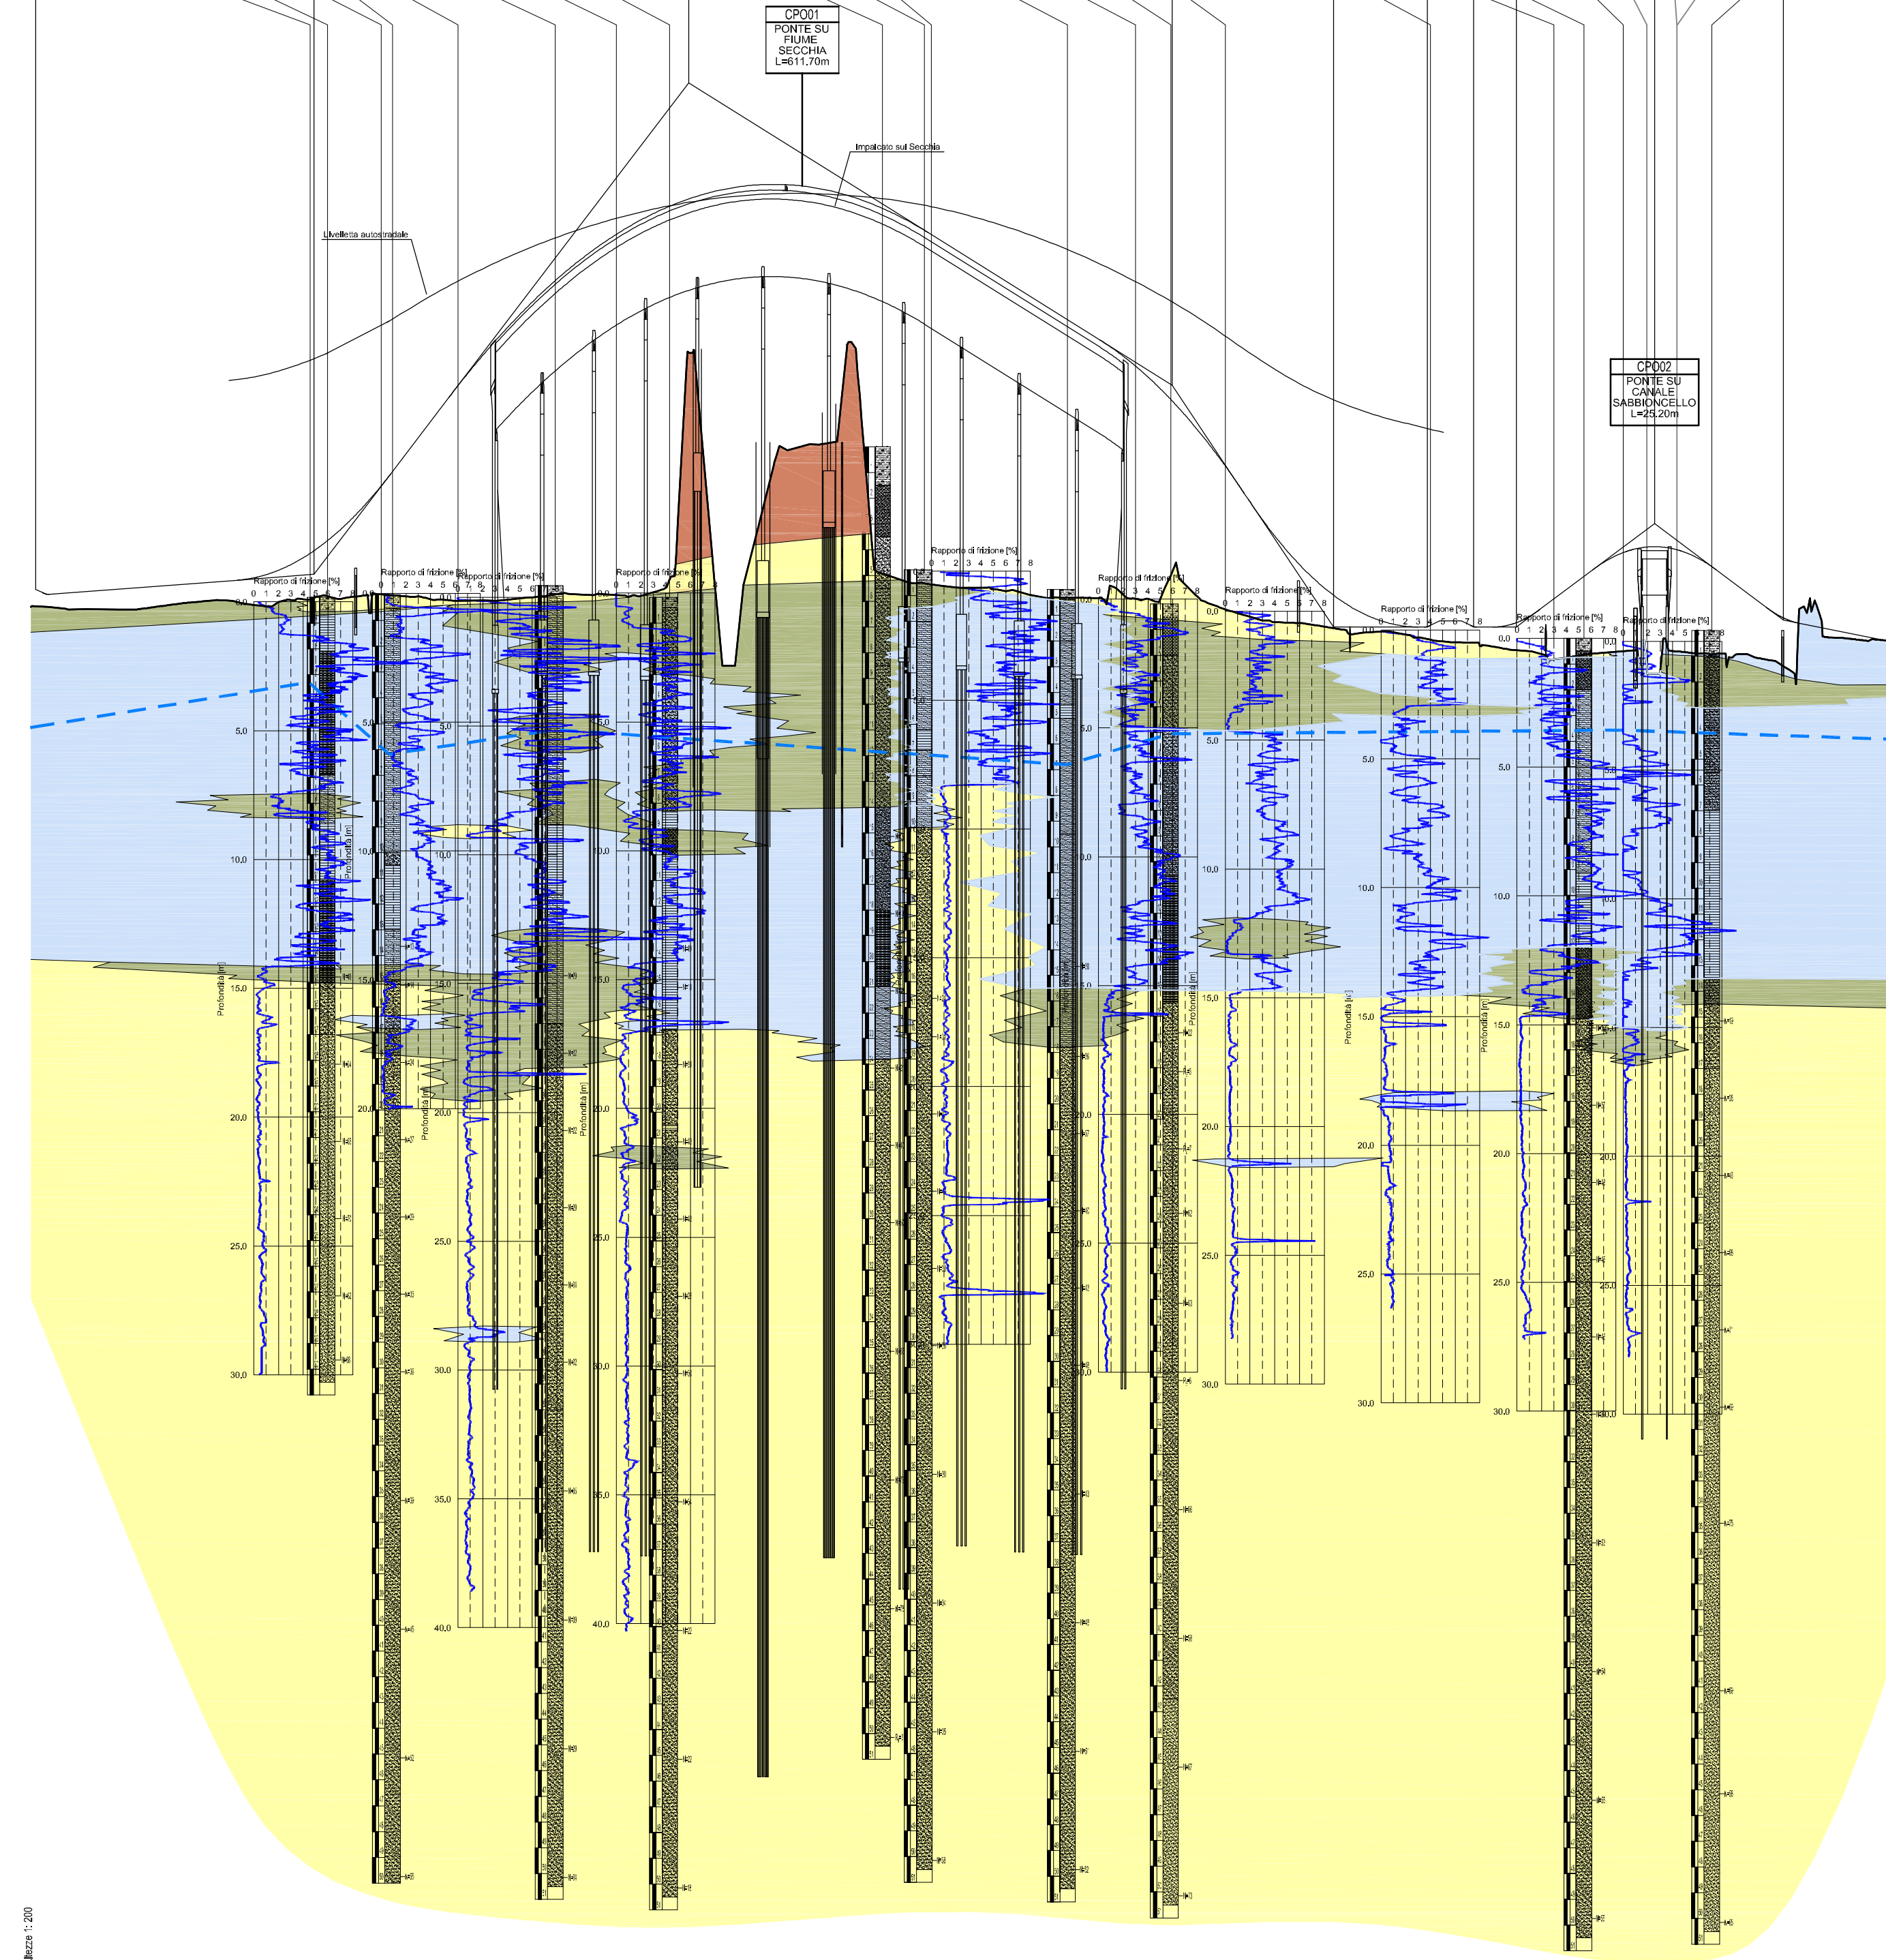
CP001
PONTE SU FIUME SECCHIA
L=611.70m

Impalcato sul Secchia

Livelletta autostradale

CP002
PONTE SU CANALE SABBIONCELLO
L=25.20m

Rapporto di frizione [%]
0 1 2 3 4 5 6 7 8

Rapporto di frizione [%]
0 1 2 3 4 5 6 7 8

Rapporto di frizione [%]
0 1 2 3 4 5 6 7 8

Rapporto di frizione [%]
0 1 2 3 4 5 6 7 8

Rapporto di frizione [%]
0 1 2 3 4 5 6 7 8

Rapporto di frizione [%]
0 1 2 3 4 5 6 7 8

Rapporto di frizione [%]
0 1 2 3 4 5 6 7 8

Rapporto di frizione [%]
0 1 2 3 4 5 6 7 8

Rapporto di frizione [%]
0 1 2 3 4 5 6 7 8

Rapporto di frizione [%]
0 1 2 3 4 5 6 7 8

0,0
5,0
10,0
15,0
20,0
25,0
30,0
35,0
40,0

Profondità [m]

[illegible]ezze 1: 200